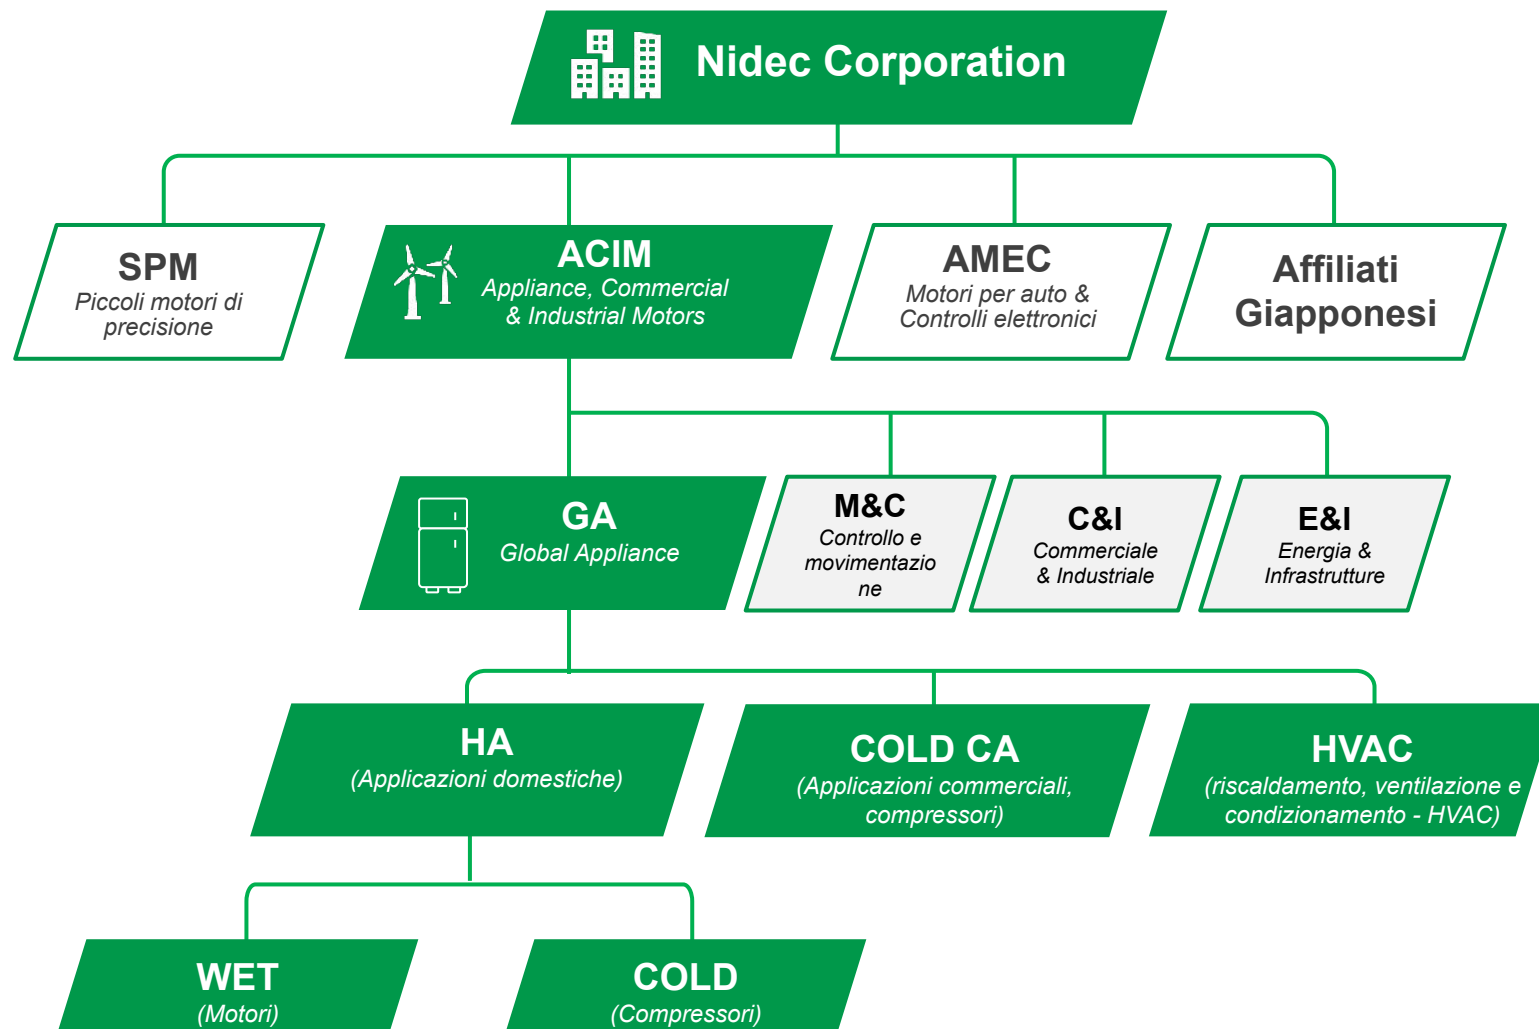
Nidec Corporation

SPM
Piccoli motori di precisione

ACIM
Appliance, Commercial & Industrial Motors

AMEC
Motori per auto & Controlli elettronici

Affiliati Giapponesi

GA
Global Appliance

M&C
Controllo e movimentazio ne

C&I
Commerciale & Industriale

E&I
Energia & Infrastrutture

HA
(Applicazioni domestiche)

COLD CA
(Applicazioni commerciali, compressori)

HVAC
(riscaldamento, ventilazione e condizionamento - HVAC)

WET
(Motori)

COLD
(Compressori)